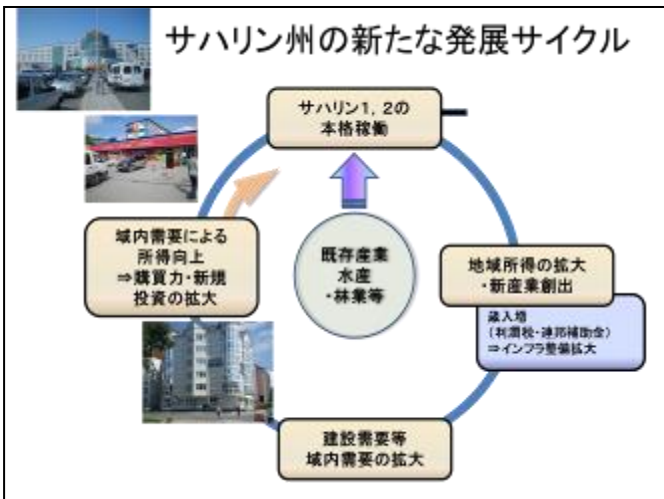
サハリン州の新たな発展サイクル

サハリン1，2の本格稼働

地域所得の拡大・新産業創出

歳入増
（利潤税・連邦補助金）
⇒インフラ整備拡大

建設需要等
域内需要の拡大

域内需要による所得向上
⇒購買力・新規投資の拡大

既存産業
水産
・林業等